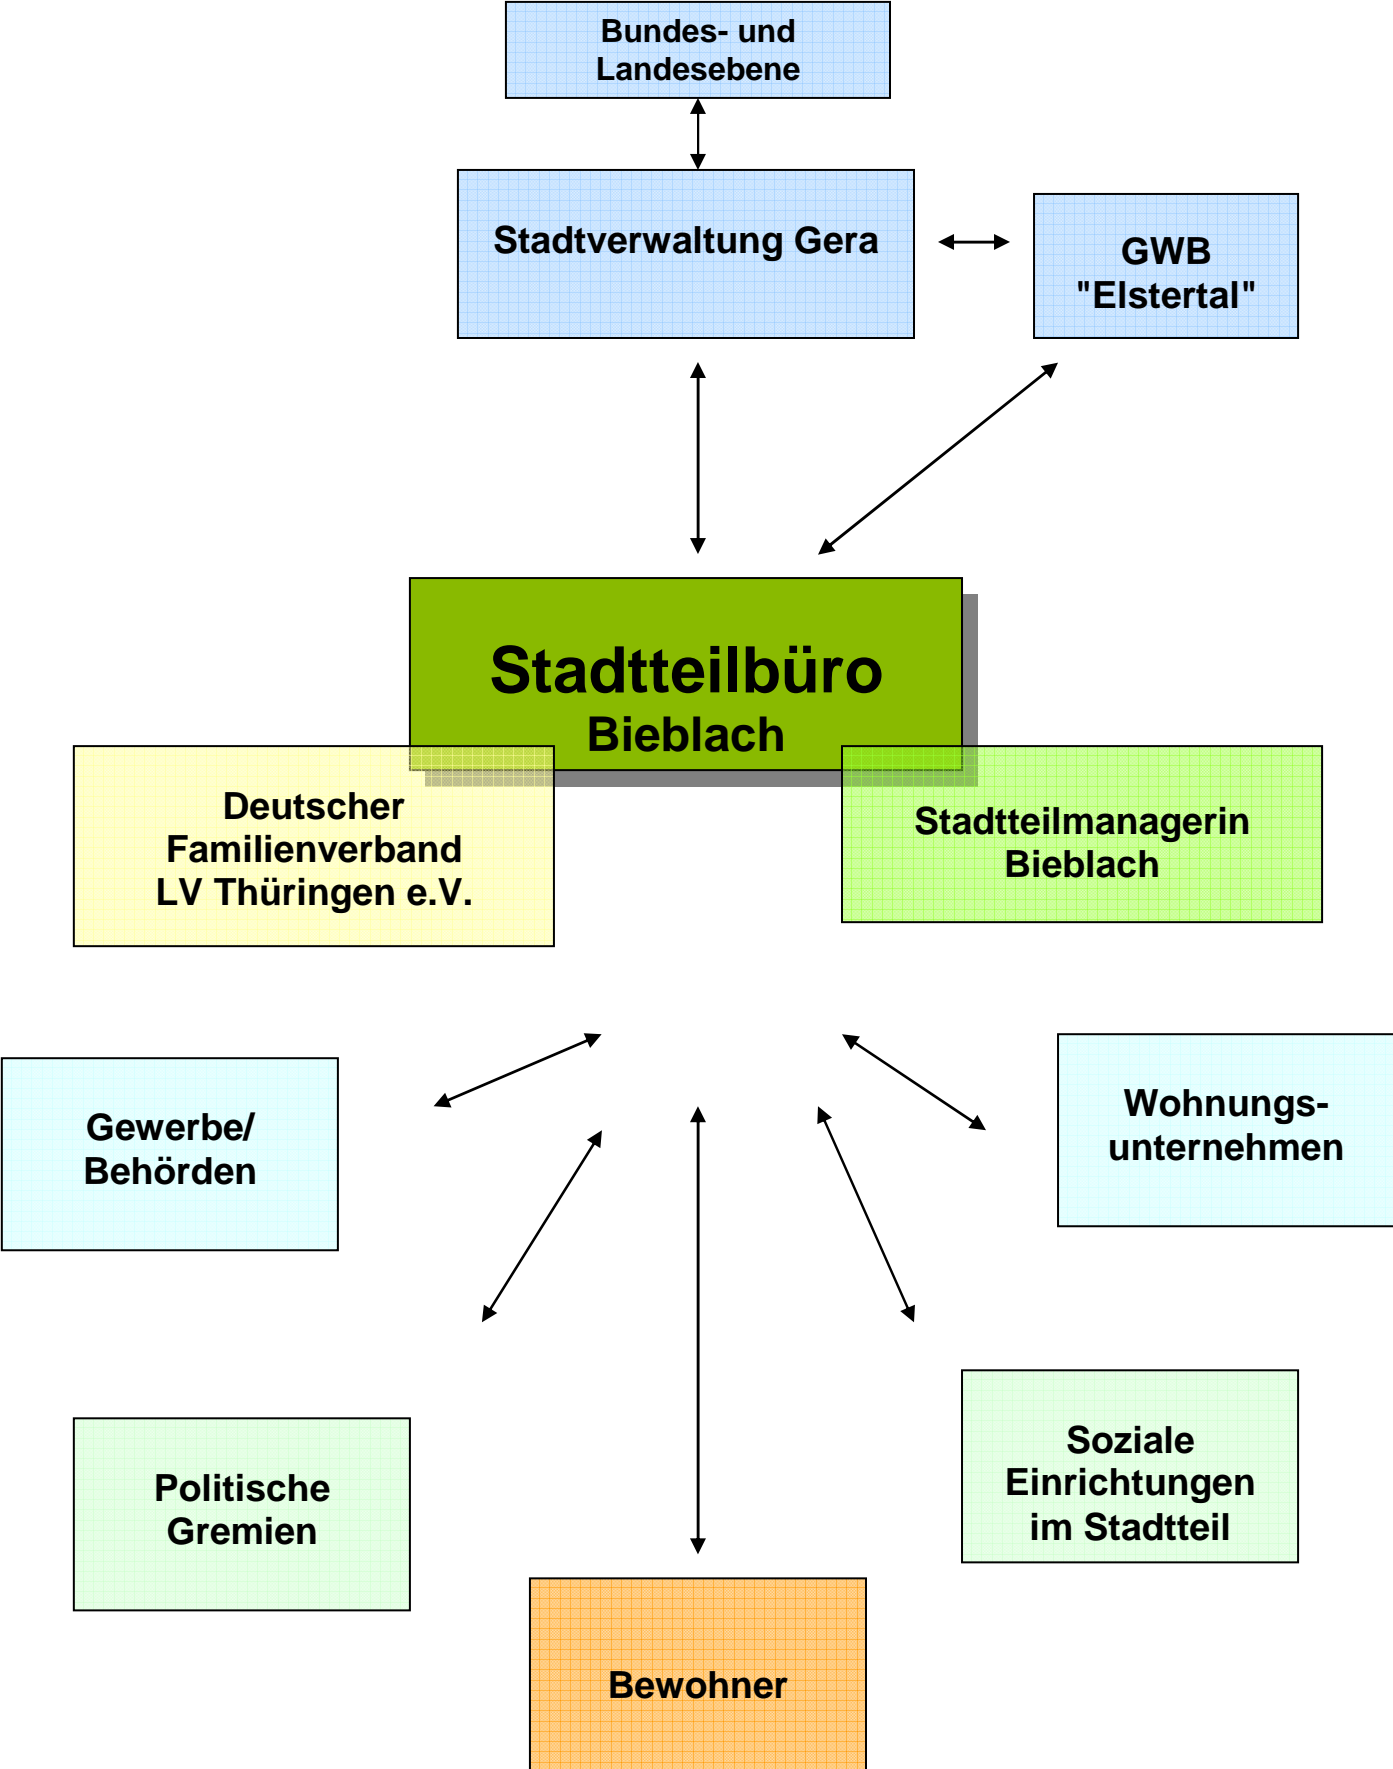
Bundes- und Landesebene

Stadtverwaltung Gera

GWB "Elstertal"

Stadtteilbüro Bieblach

Deutscher Familienverband LV Thüringen e.V.

Stadtteilmanagerin Bieblach

Gewerbe/ Behörden

Wohnungsunternehmen

Politische Gremien

Soziale Einrichtungen im Stadtteil

Bewohner